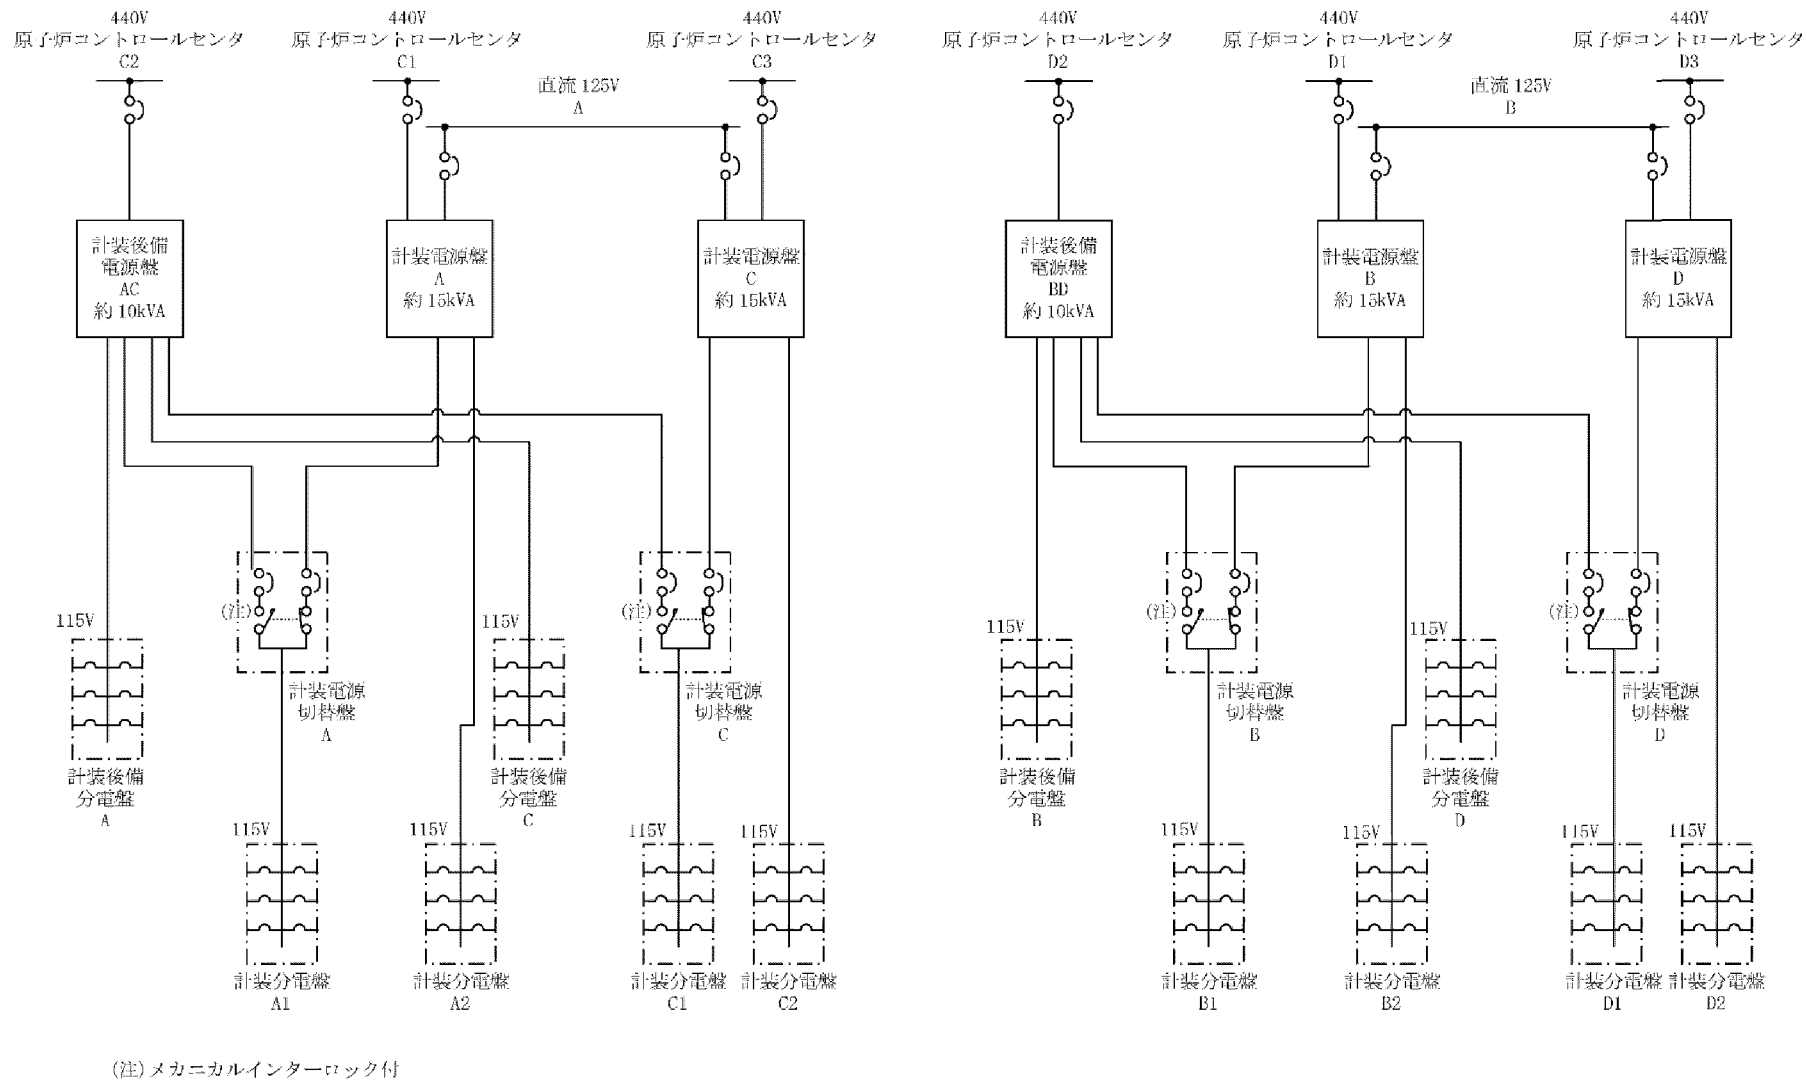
440V
原子炉コントロールセンタ
C2

440V
原子炉コントロールセンタ
C1

直流 125V
A

440V
原子炉コントロールセンタ
C3

440V
原子炉コントロールセンタ
D2

440V
原子炉コントロールセンタ
D1

直流 125V
B

440V
原子炉コントロールセンタ
D3

計装後備
電源盤
AC
約 10kVA

計装電源盤
A
約 15kVA

計装電源盤
C
約 15kVA

計装後備
電源盤
BD
約 10kVA

計装電源盤
B
約 15kVA

計装電源盤
D
約 15kVA

(注)

(注)

(注)

(注)

115V

計装後備
分電盤
A

計装電源
切替盤
A

115V

計装後備
分電盤
C

計装電源
切替盤
C

115V

計装後備
分電盤
B

計装電源
切替盤
B

115V

計装後備
分電盤
D

計装電源
切替盤
D

115V
計装分電盤
A1

115V
計装分電盤
A2

115V
計装分電盤
C1

115V
計装分電盤
C2

115V
計装分電盤
B1

115V
計装分電盤
B2

115V
計装分電盤
D1

115V
計装分電盤
D2

(注)メカニカルインターロック付